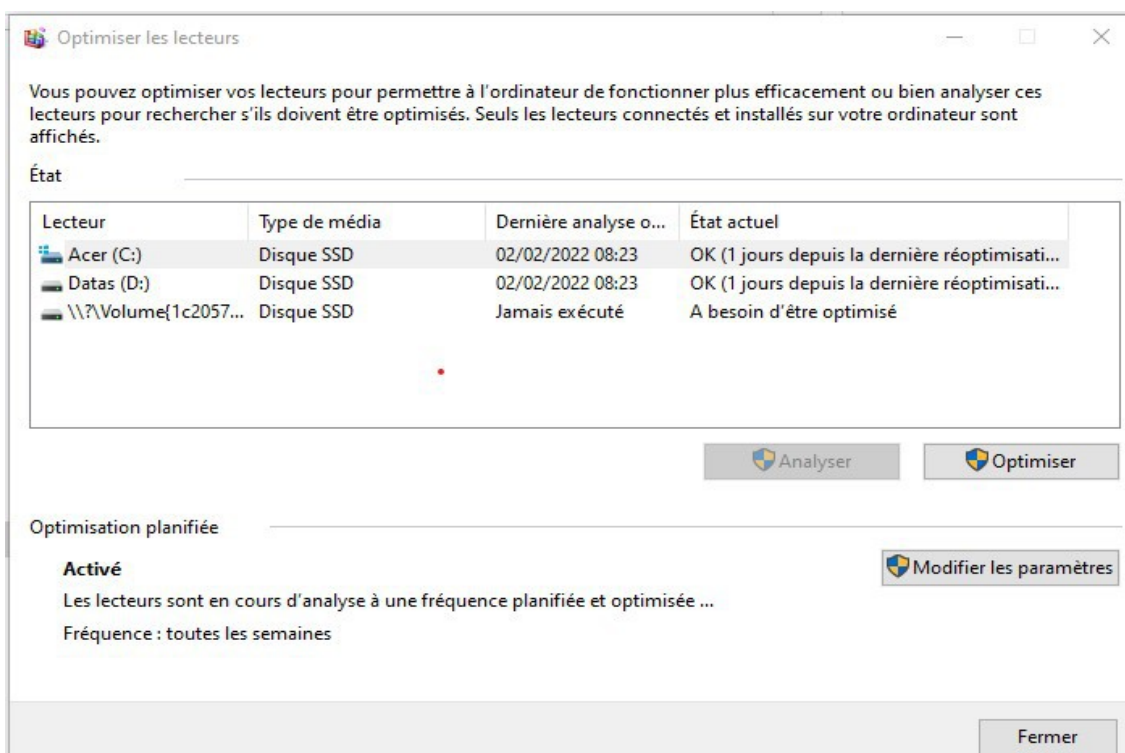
Optimiser les lecteurs

Vous pouvez optimiser vos lecteurs pour permettre à l'ordinateur de fonctionner plus efficacement ou bien analyser ces lecteurs pour rechercher s'ils doivent être optimisés. Seuls les lecteurs connectés et installés sur votre ordinateur sont affichés.

État

| Lecteur | Type de média | Dernière analyse o... | État actuel |
|---|---|---|---|
| Acer (C:) | Disque SSD | 02/02/2022 08:23 | OK (1 jours depuis la dernière réoptimisati... |
| Datas (D:) | Disque SSD | 02/02/2022 08:23 | OK (1 jours depuis la dernière réoptimisati... |
| \\?\Volume{1c2057... | Disque SSD | Jamais exécuté | A besoin d'être optimisé |

Analyser

Optimiser

Optimisation planifiée

Activé

Les lecteurs sont en cours d'analyse à une fréquence planifiée et optimisée ...

Fréquence : toutes les semaines

Modifier les paramètres

Fermer